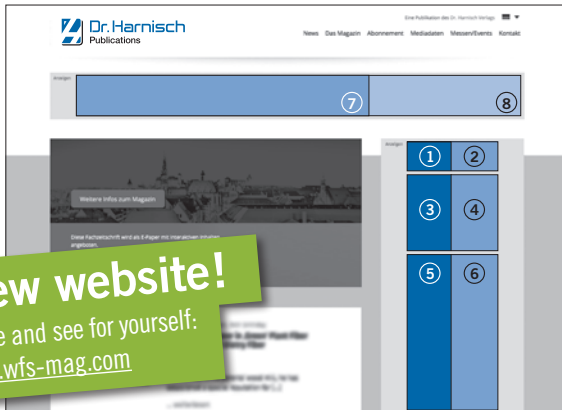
Dr. Harnisch Publications

Eine Publikation des Dr. Harnisch Verlags

News Das Magazin Abonnement Mediadaten Messen/Events Kontakt

Anzeigen

⑦ ⑧

Anzeigen

① ②

③ ④

⑤ ⑥

Weitere Infos zum Magazin

Diese Fachzeitschrift wird als E-Paper mit interaktiven Inhalten angeboten.

ew website!

e and see for yourself:

.wfs-mag.com